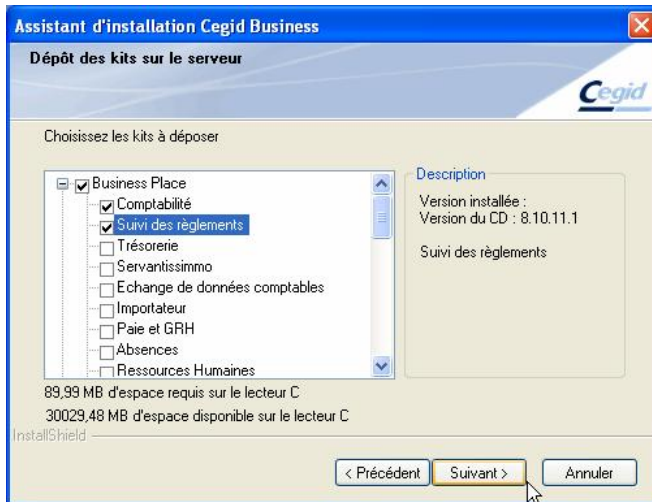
Assistant d'installation Cegid Business

Dépôt des kits sur le serveur

Cegid

Choisissez les kits à déposer

Business Place
Comptabilité
Suivi des règlements
Trésorerie
Servantissimmo
Echange de données comptables
Importateur
Paie et GRH
Absences
Ressources Humaines

Description
Version installée :
Version du CD : 8.10.11.1

Suivi des règlements

89,99 MB d'espace requis sur le lecteur C
30029,48 MB d'espace disponible sur le lecteur C

InstallShield

< Précédent
Suivant >
Annuler